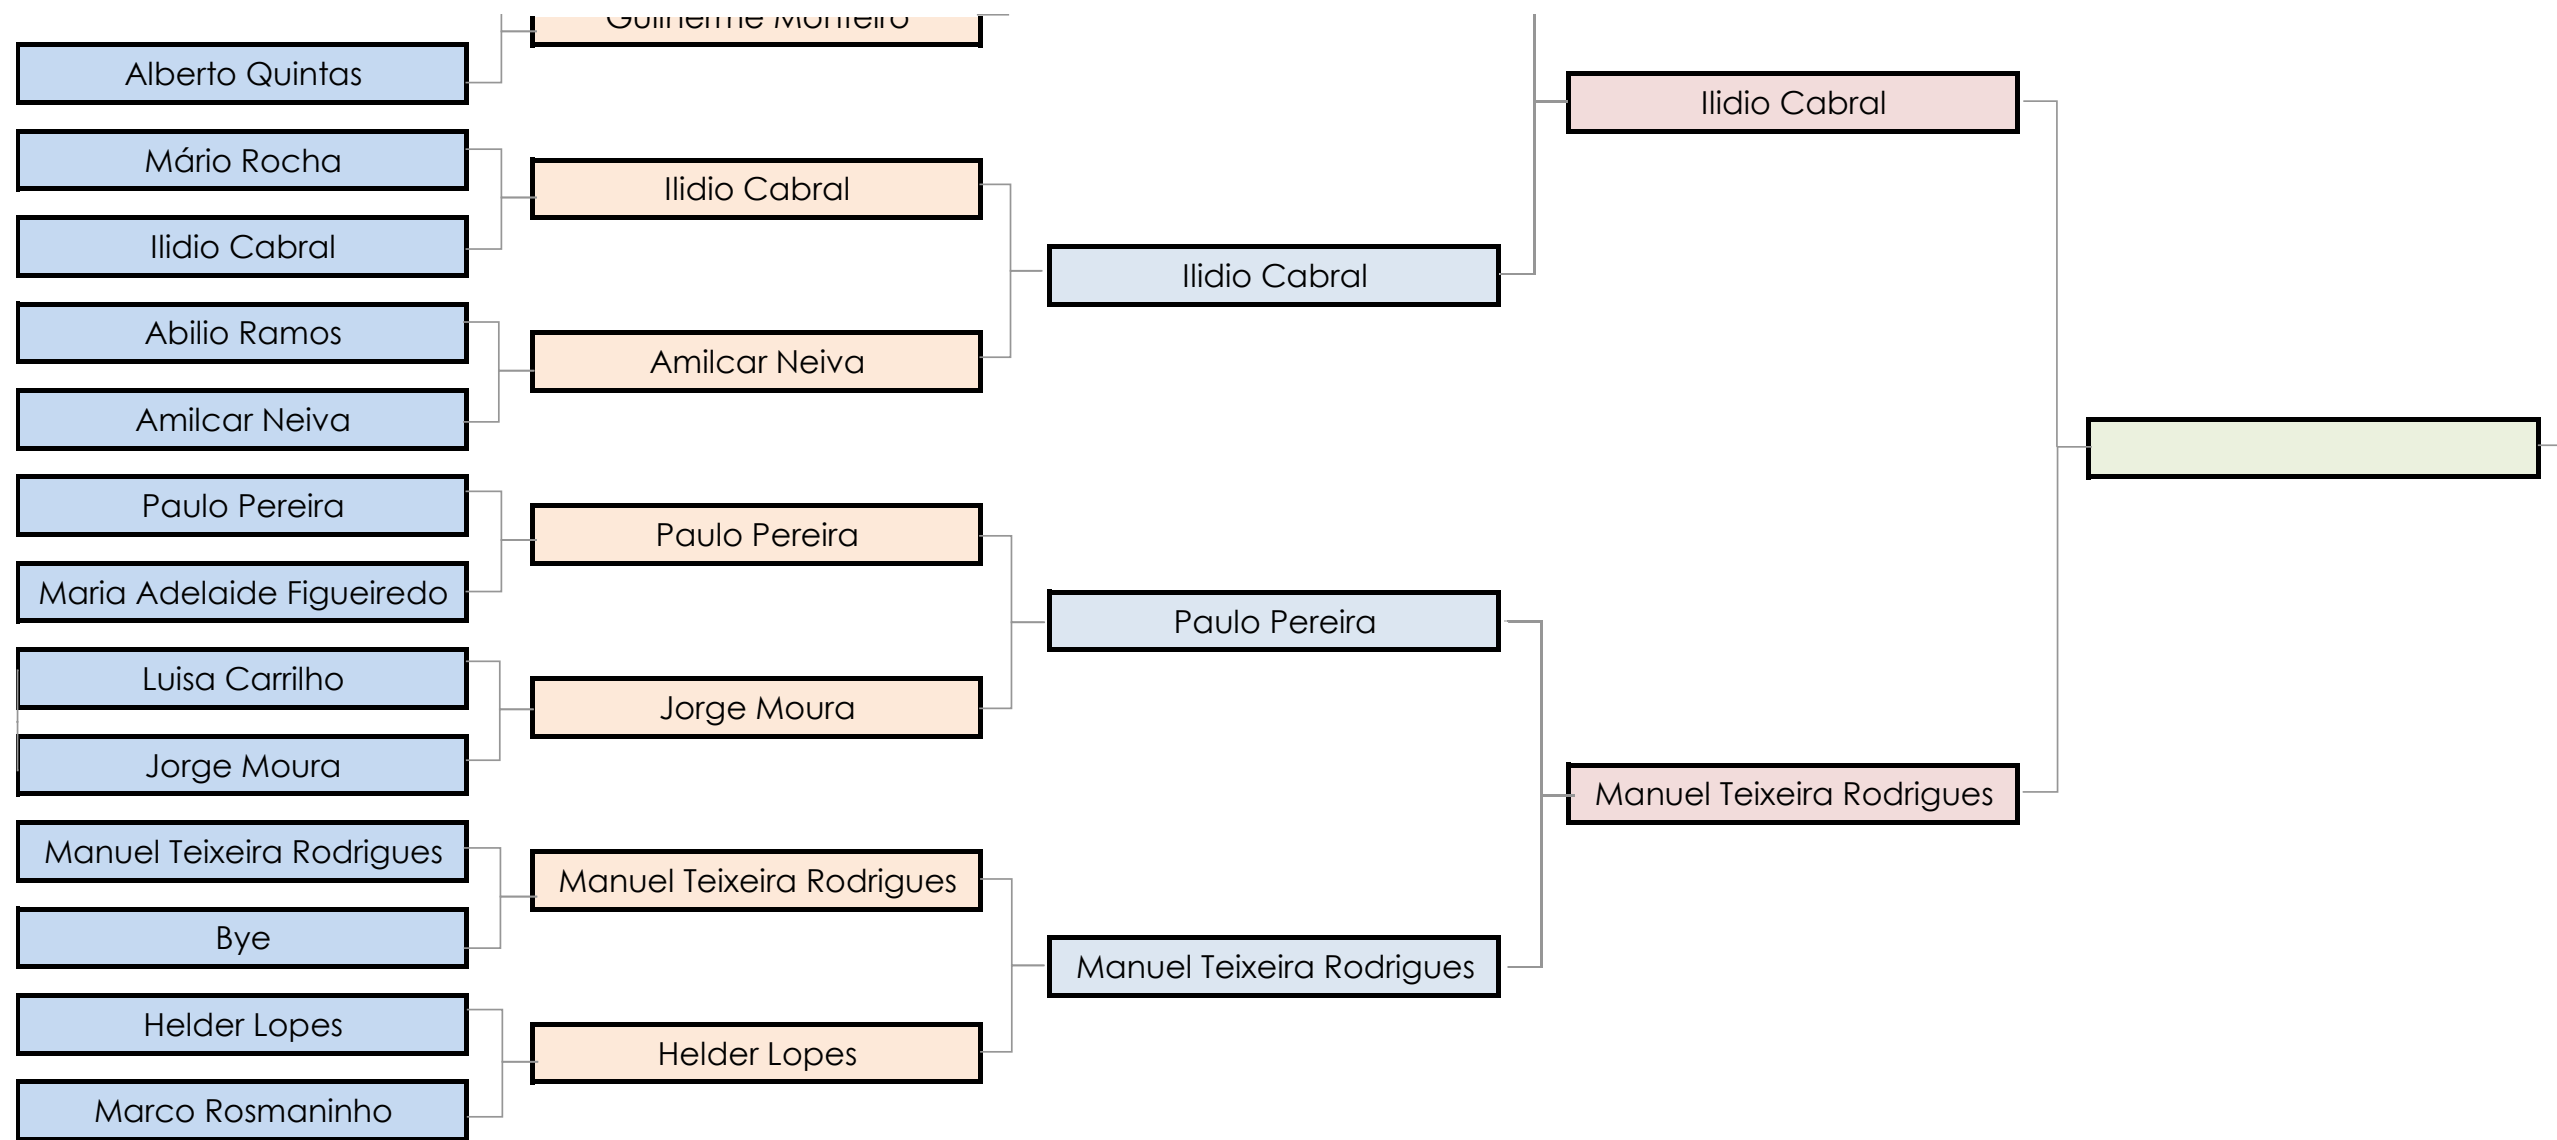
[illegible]

Alberto Quintas

Mário Rocha

Ilidio Cabral

Abilio Ramos

Amilcar Neiva

Paulo Pereira

Maria Adelaide Figueiredo

Luisa Carrilho

Jorge Moura

Manuel Teixeira Rodrigues

Bye

Helder Lopes

Marco Rosmaninho

Ilidio Cabral

Amilcar Neiva

Paulo Pereira

Jorge Moura

Manuel Teixeira Rodrigues

Helder Lopes

Ilidio Cabral

Paulo Pereira

Manuel Teixeira Rodrigues

Ilidio Cabral

Manuel Teixeira Rodrigues